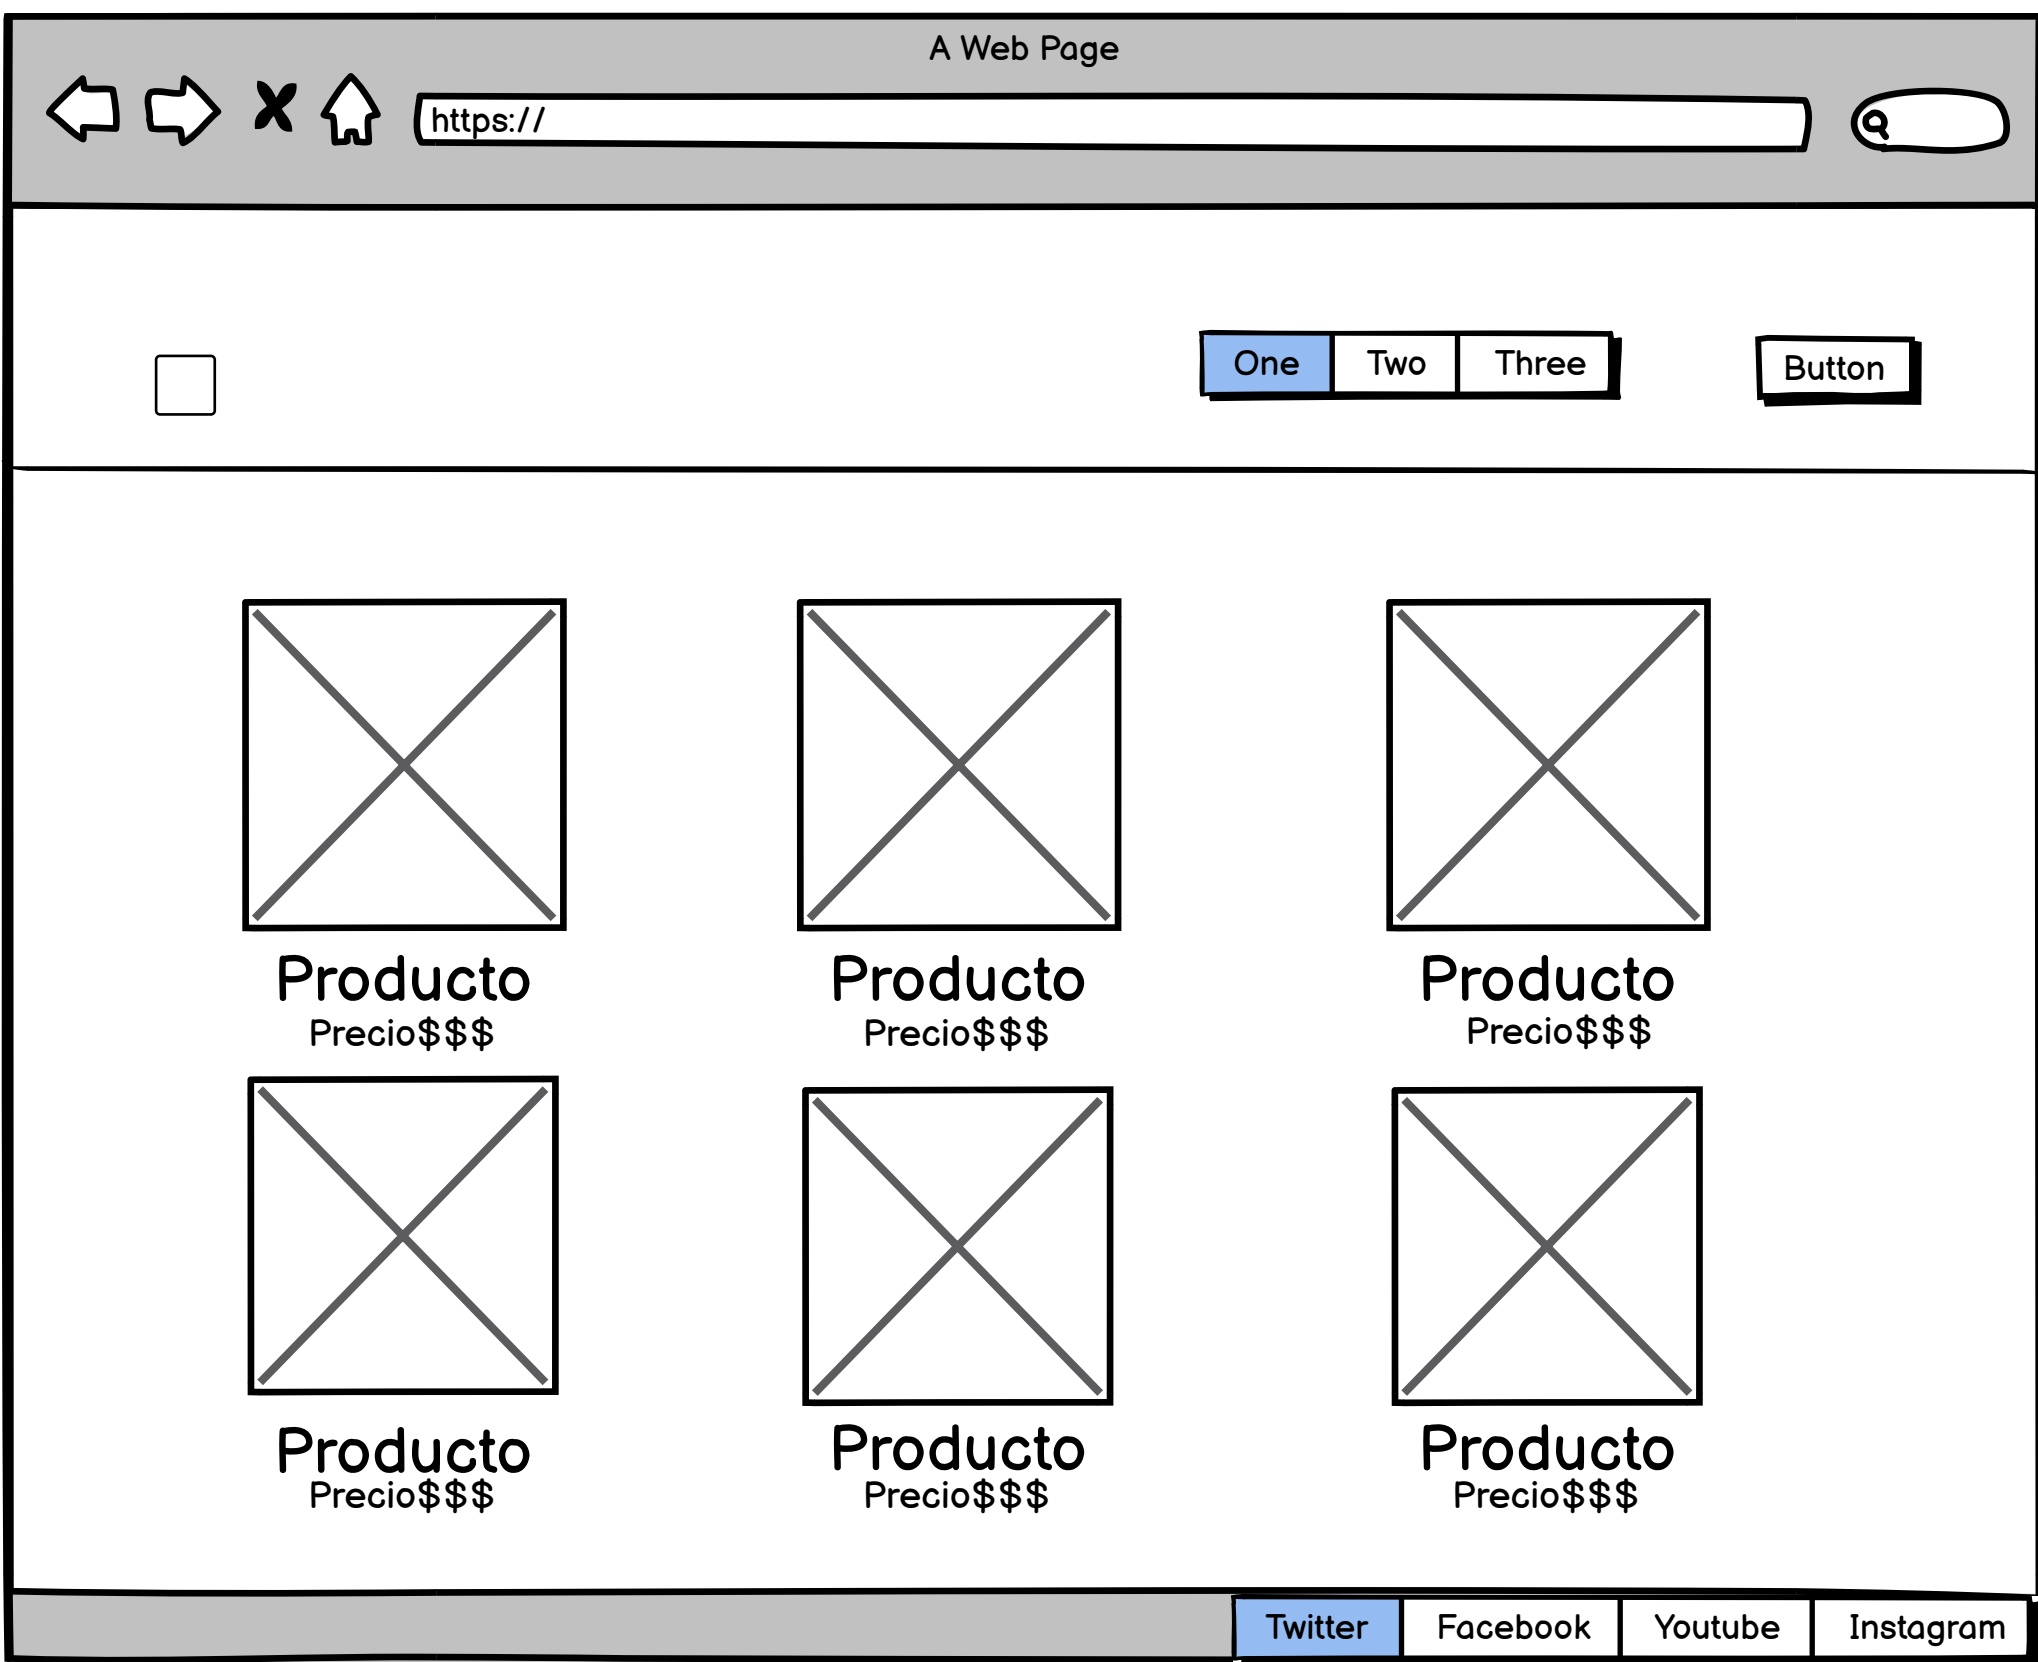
A Web Page

https://

One | Two | Three

Button

Producto
Precio$$$

Producto
Precio$$$

Producto
Precio$$$

Producto
Precio$$$

Producto
Precio$$$

Producto
Precio$$$

Twitter | Facebook | Youtube | Instagram